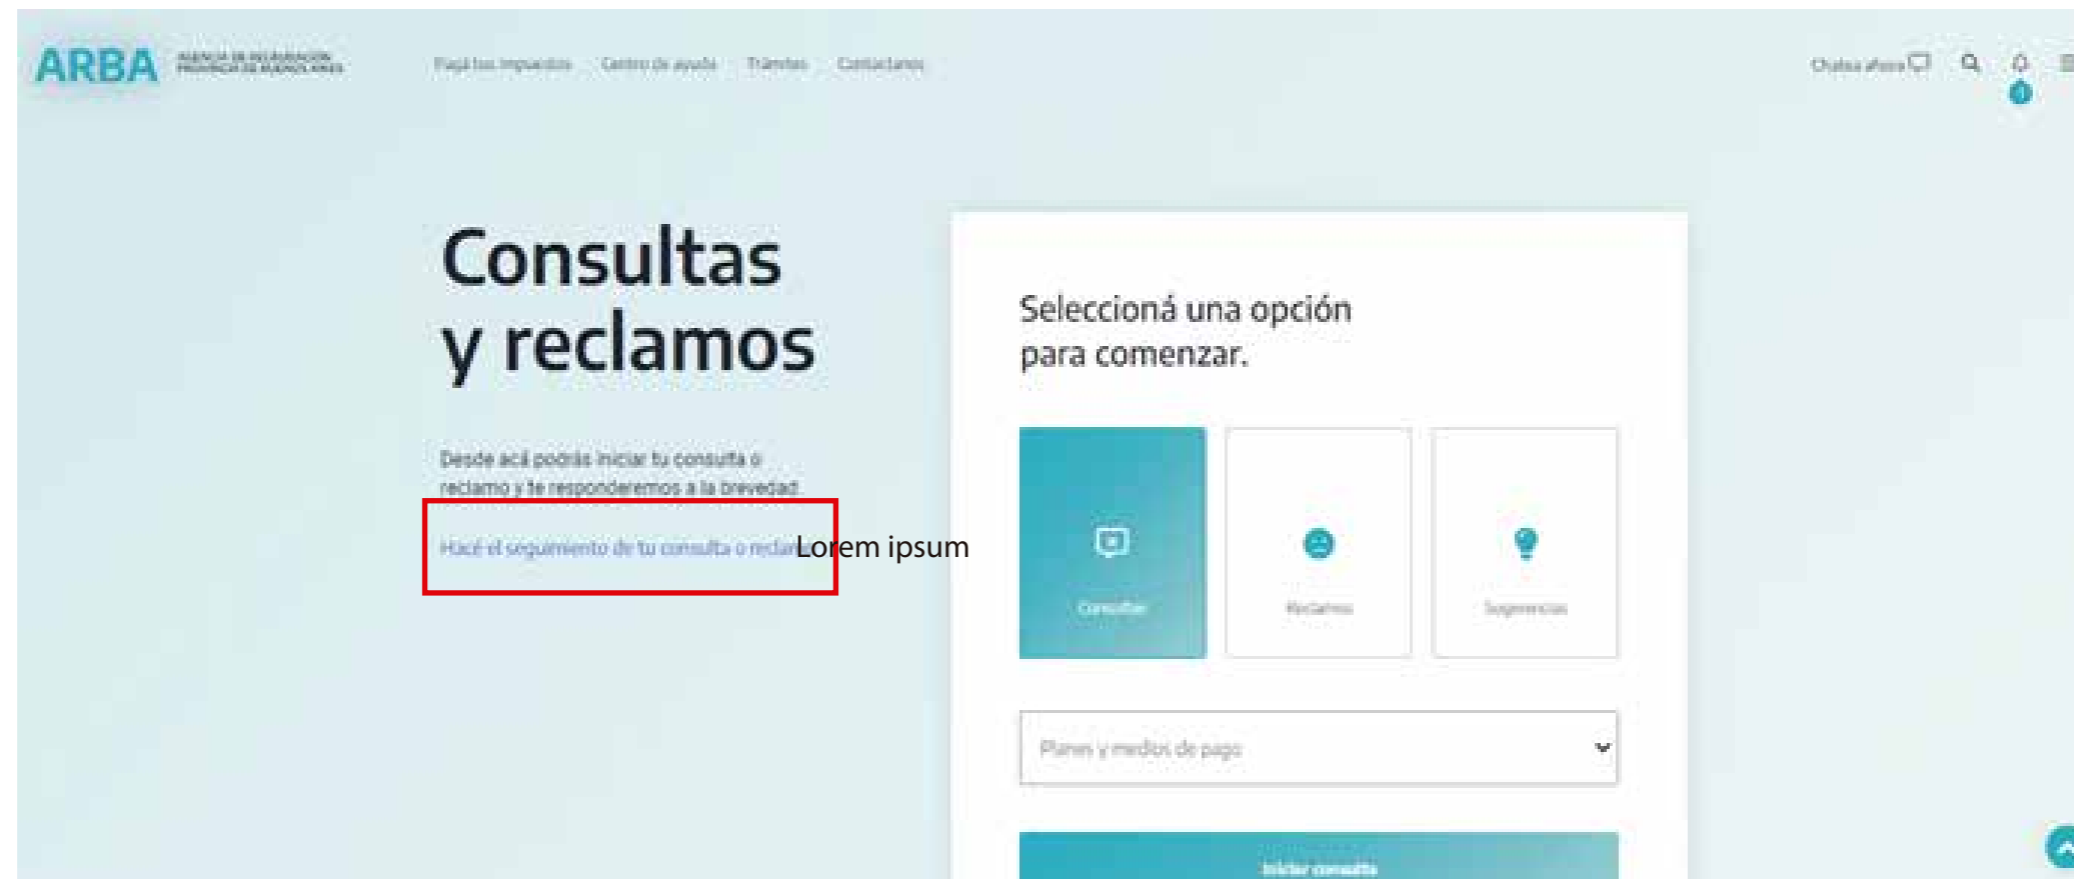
ARBA AGENCIA DE RECAUDACIÓN PROVINCIA DE BUENOS AIRES

Pagá tus impuestos Centro de ayuda Trámites Contactanos

Chatea ahora

1

Consultas y reclamos

Desde acá podrás iniciar tu consulta o reclamo y te responderemos a la brevedad.

Hacé el seguimiento de tu consulta o reclam Lorem ipsum

Seleccioná una opción para comenzar.

Consultas

Reclamos

Sugerencias

Planes y medios de pago

Iniciar consulta